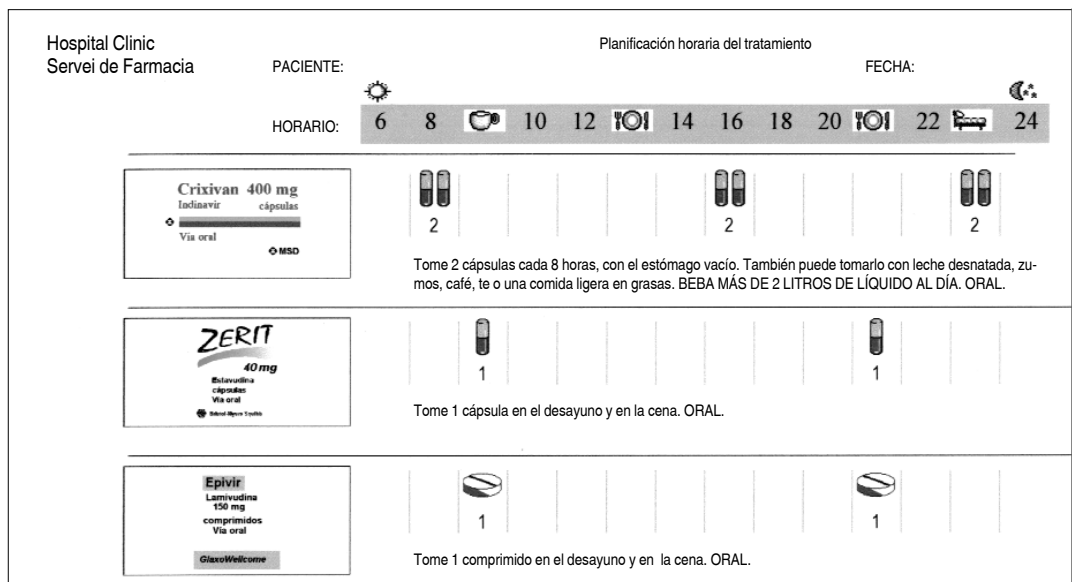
Hospital Clinic
Servei de Farmacia

Planificación horaria del tratamiento

PACIENTE:

FECHA:

HORARIO: 6 8 10 12 14 16 18 20 22 24

Crixivan 400 mg
Indinavir cápsulas
Via oral
MSD

2 2 2

Tome 2 cápsulas cada 8 horas, con el estómago vacío. También puede tomarlo con leche desnatada, zumos, café, te o una comida ligera en grasas. BEBA MÁS DE 2 LITROS DE LÍQUIDO AL DÍA. ORAL.

ZERIT
40 mg
Estavudina
cápsulas
Via oral
Bristol-Myers Squibb

1 1

Tome 1 cápsula en el desayuno y en la cena. ORAL.

Epivir
Lamivudina
150 mg
comprimidos
Via oral
GlaxoWellcome

1 1

Tome 1 comprimido en el desayuno y en la cena. ORAL.